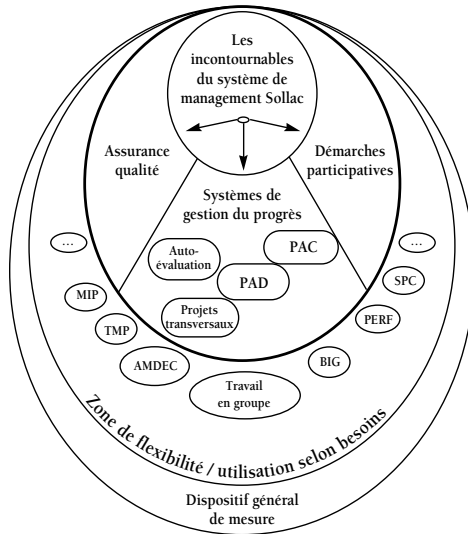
Les incontournables du système de management Sollac

Assurance qualité

Démarches participatives

Systèmes de gestion du progrès

Auto-évaluation

PAC

PAD

Projets transversaux

...

MIP

TMP

AMDEC

Travail en groupe

BIG

PERF

SPC

...

Zone de flexibilité / utilisation selon besoins

Dispositif général de mesure